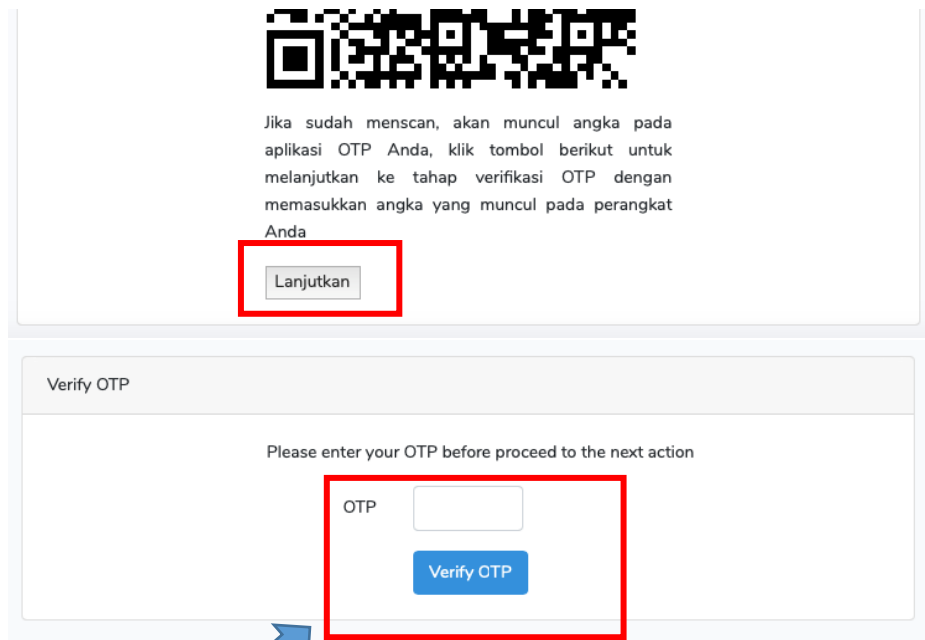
Jika sudah menscan, akan muncul angka pada aplikasi OTP Anda, klik tombol berikut untuk melanjutkan ke tahap verifikasi OTP dengan memasukkan angka yang muncul pada perangkat Anda

Lanjutkan

Verify OTP

Please enter your OTP before proceed to the next action

OTP

Verify OTP